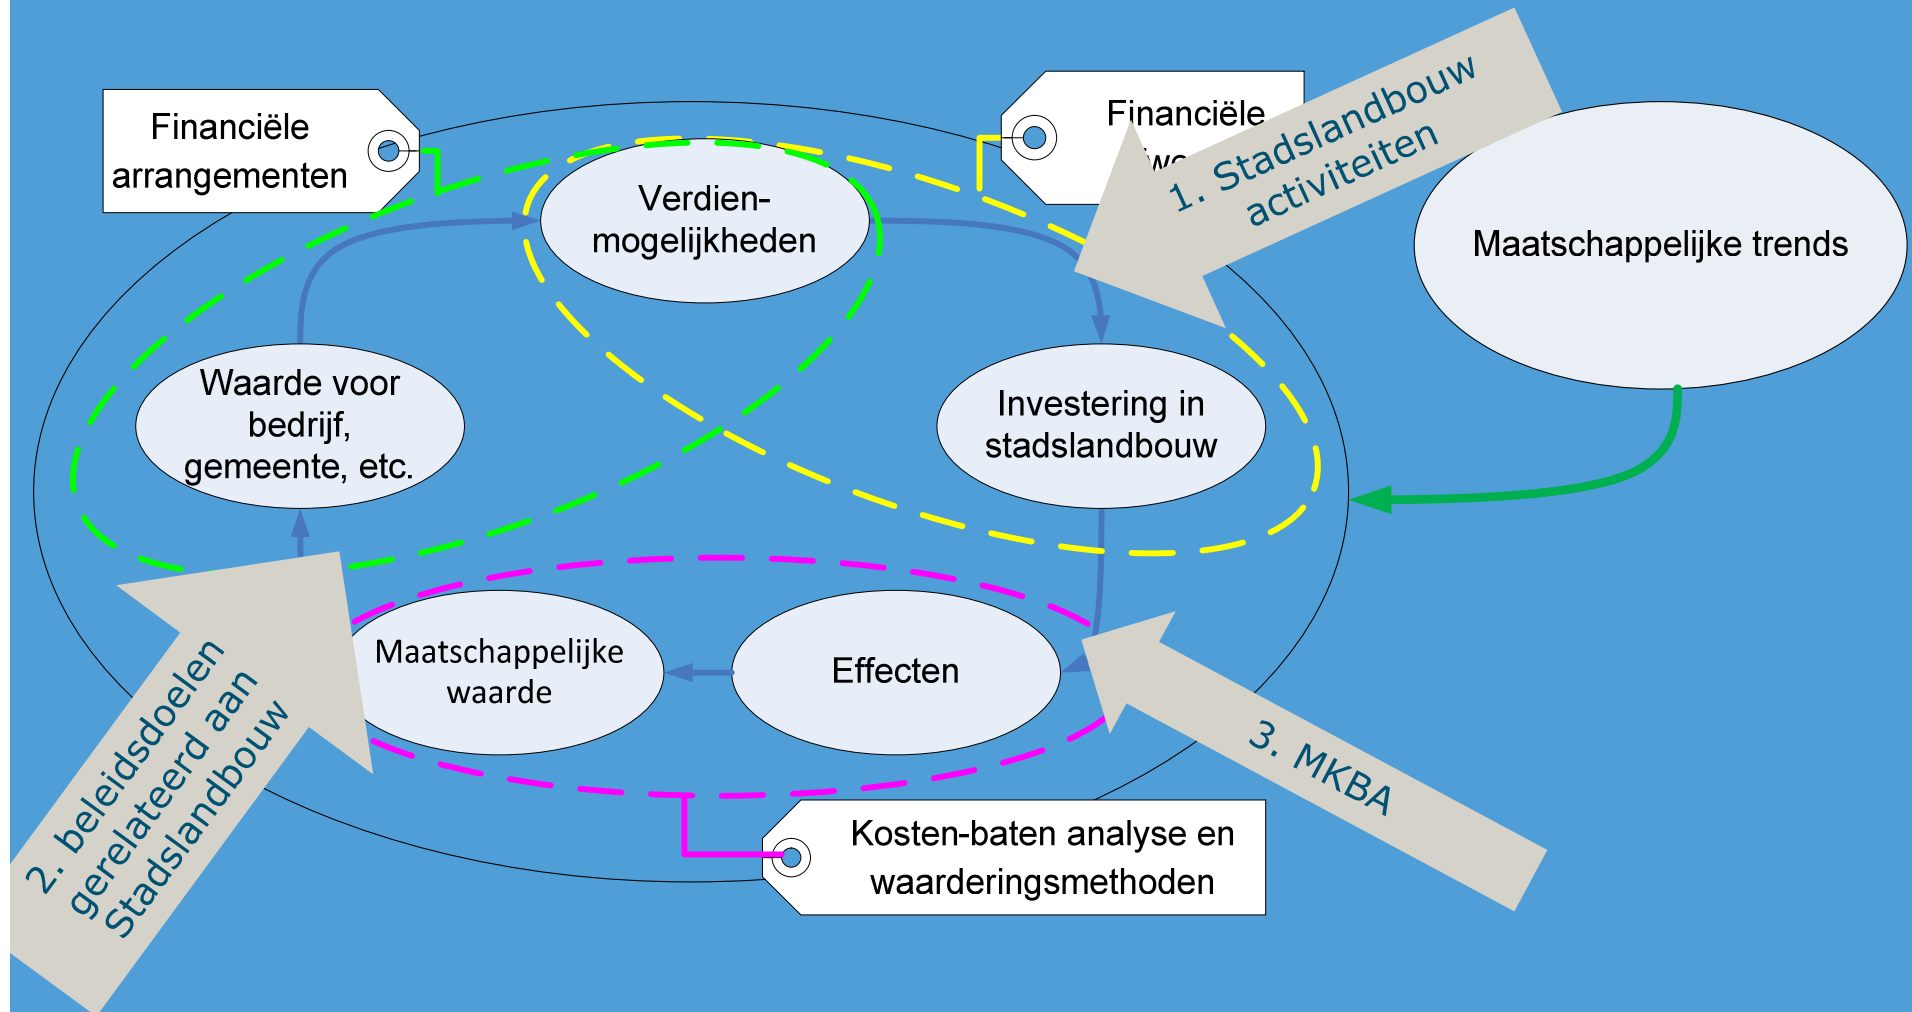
Financiële arrangementen

Financiële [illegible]

1. Stadslandbouw activiteiten

Verdien-mogelijkheden

Maatschappelijke trends

Waarde voor bedrijf, gemeente, etc.

Investering in stadslandbouw

Maatschappelijke waarde

Effecten

2. beleidsdoelen gerelateerd aan Stadslandbouw

3. MKBA

Kosten-baten analyse en waarderingsmethoden